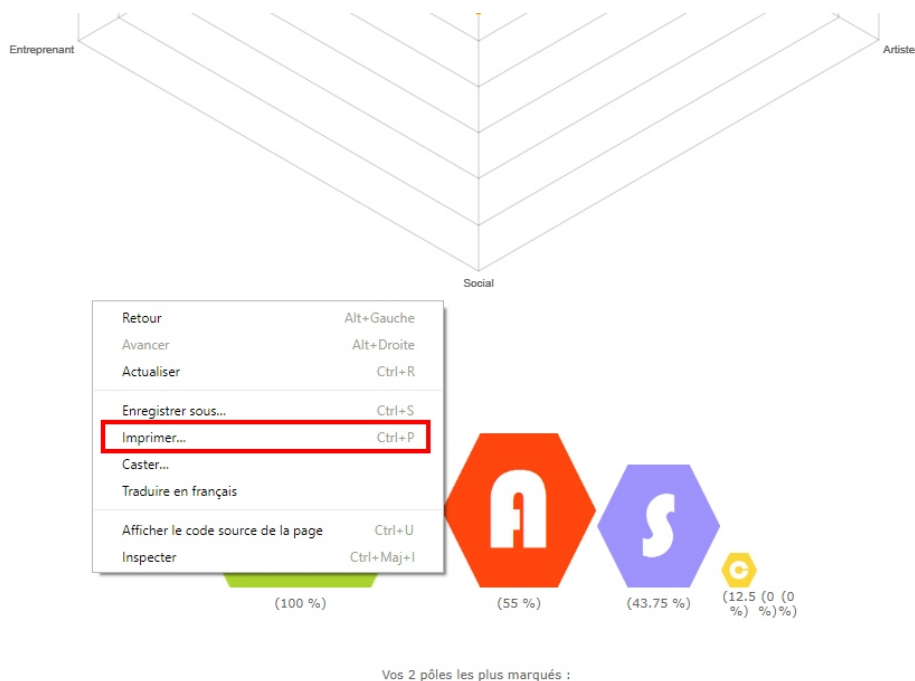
Entreprenant

Artiste

Social

| | |
|---|---|
| Retour | Alt+Gauche |
| Avancer | Alt+Droite |
| Actualiser | Ctrl+R |
| Enregistrer sous... | Ctrl+S |
| Imprimer... | Ctrl+P |
| Caster... | |
| Traduire en français | |
| Afficher le code source de la page | Ctrl+U |
| Inspecter | Ctrl+Maj+I |

A

S

C

(100 %)

(55 %)

(43.75 %)

(12.5 %) (0 %) (0 %)

Vos 2 pôles les plus marqués :